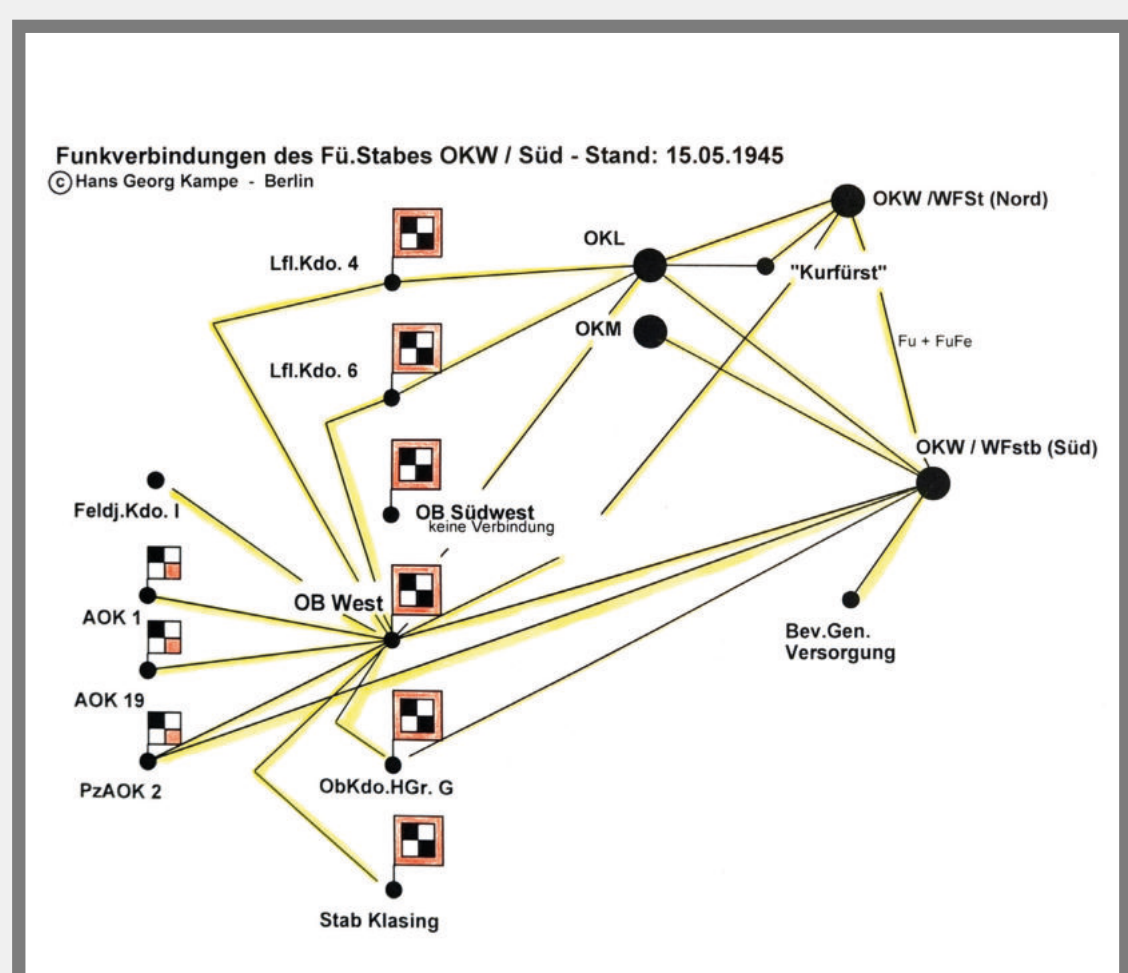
Funkverbindungen des Fü.Stabes OKW / Süd - Stand: 15.05.1945
ⓒ Hans Georg Kampe - Berlin

OKW /WFSt (Nord)

OKL

"Kurfürst"

Lfl.Kdo. 4

OKM

Fu + FuFe

Lfl.Kdo. 6

OKW / WFstb (Süd)

Feldj.Kdo. I

OB Südwest
keine Verbindung

AOK 1

OB West

Bev.Gen.
Versorgung

AOK 19

PzAOK 2

ObKdo.HGr. G

Stab Klasing